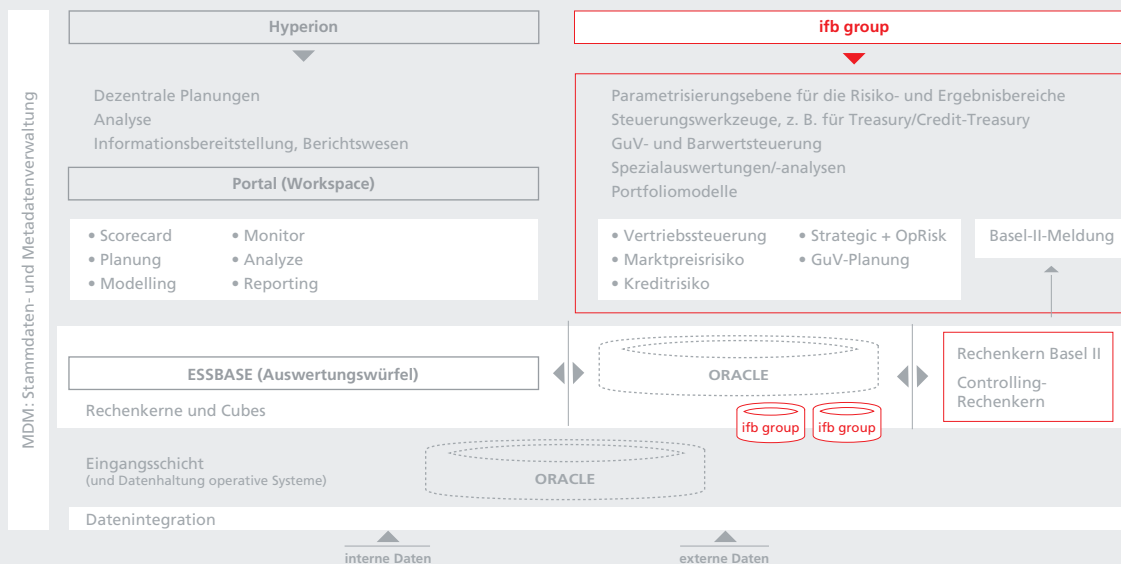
MDM: Stammdaten- und Metadatenverwaltung

Hyperion

Dezentrale Planungen
Analyse
Informationsbereitstellung, Berichtswesen

Portal (Workspace)

• Scorecard
• Planung
• Modelling
• Monitor
• Analyze
• Reporting

ifb group

Parametrisierungsebene für die Risiko- und Ergebnisbereiche
Steuerungswerkzeuge, z. B. für Treasury/Credit-Treasury
GuV- und Barwertsteuerung
Spezialauswertungen/-analysen
Portfoliomodelle

• Vertriebssteuerung
• Marktpreisrisiko
• Kreditrisiko
• Strategic + OpRisk
• GuV-Planung

Basel-II-Meldung

ESSBASE (Auswertungswürfel)

Rechenkerne und Cubes

ORACLE

ifb group
ifb group

Rechenkern Basel II

Controlling-Rechenkern

Eingangsschicht
(und Datenhaltung operative Systeme)

ORACLE

Datenintegration

interne Daten

externe Daten